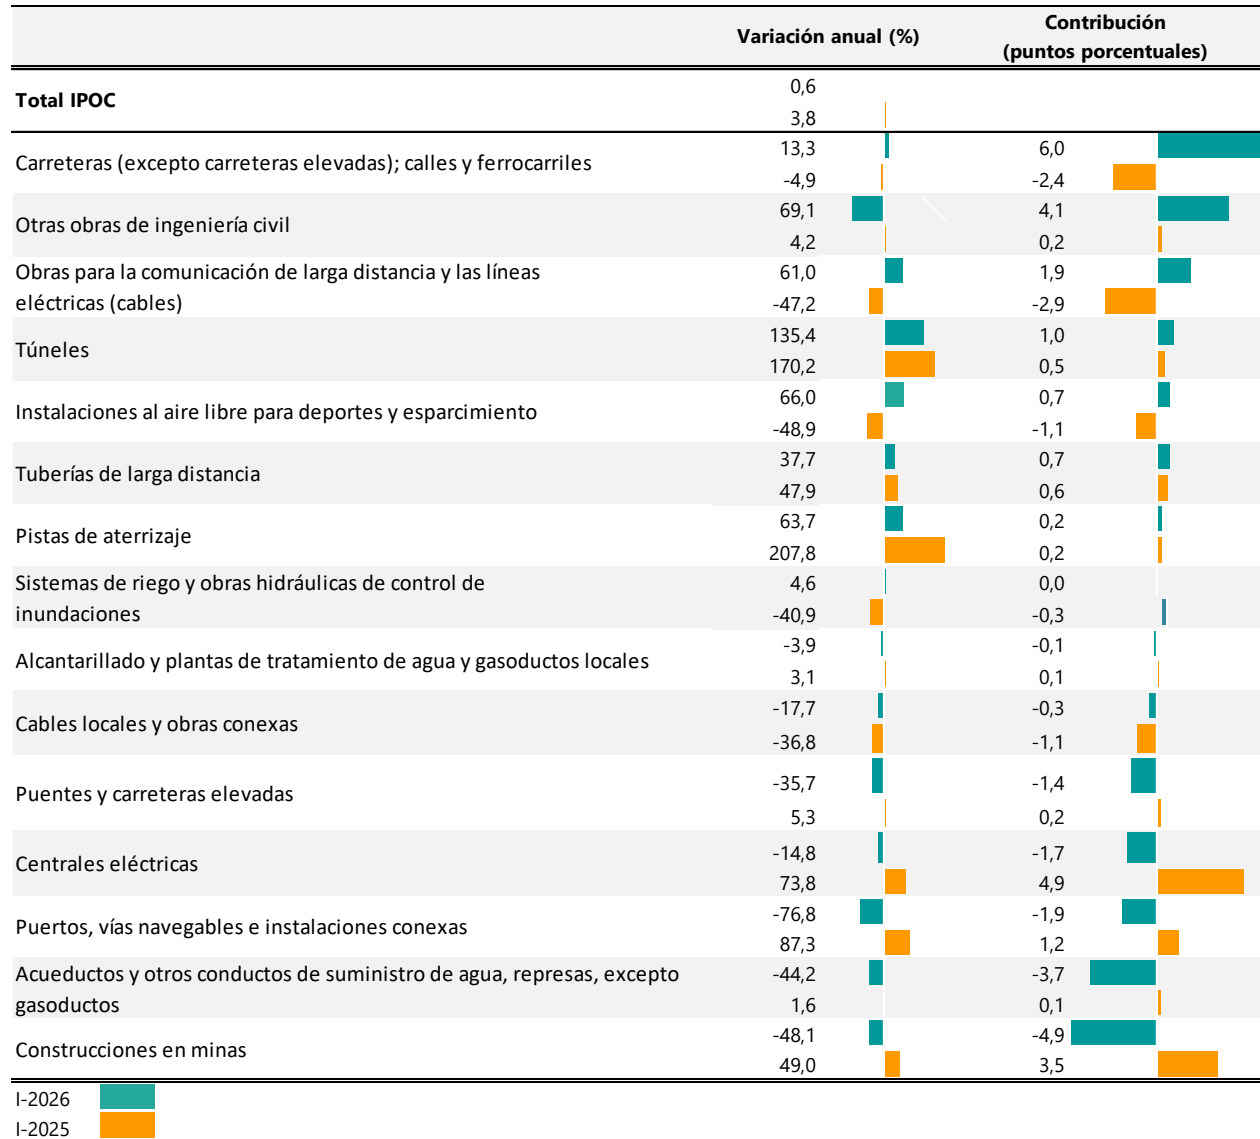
| | Variación anual (%) | Contribución (puntos porcentuales) |
|---|---|---|
| **Total IPOC** | 0,6 | |
| | 3,8 | |
| Carreteras (excepto carreteras elevadas); calles y ferrocarriles | 13,3 | 6,0 |
| | -4,9 | -2,4 |
| Otras obras de ingeniería civil | 69,1 | 4,1 |
| | 4,2 | 0,2 |
| Obras para la comunicación de larga distancia y las líneas eléctricas (cables) | 61,0 | 1,9 |
| | -47,2 | -2,9 |
| Túneles | 135,4 | 1,0 |
| | 170,2 | 0,5 |
| Instalaciones al aire libre para deportes y esparcimiento | 66,0 | 0,7 |
| | -48,9 | -1,1 |
| Tuberías de larga distancia | 37,7 | 0,7 |
| | 47,9 | 0,6 |
| Pistas de aterrizaje | 63,7 | 0,2 |
| | 207,8 | 0,2 |
| Sistemas de riego y obras hidráulicas de control de inundaciones | 4,6 | 0,0 |
| | -40,9 | -0,3 |
| Alcantarillado y plantas de tratamiento de agua y gasoductos locales | -3,9 | -0,1 |
| | 3,1 | 0,1 |
| Cables locales y obras conexas | -17,7 | -0,3 |
| | -36,8 | -1,1 |
| Puentes y carreteras elevadas | -35,7 | -1,4 |
| | 5,3 | 0,2 |
| Centrales eléctricas | -14,8 | -1,7 |
| | 73,8 | 4,9 |
| Puertos, vías navegables e instalaciones conexas | -76,8 | -1,9 |
| | 87,3 | 1,2 |
| Acueductos y otros conductos de suministro de agua, represas, excepto gasoductos | -44,2 | -3,7 |
| | 1,6 | 0,1 |
| Construcciones en minas | -48,1 | -4,9 |
| | 49,0 | 3,5 |

I-2026
I-2025